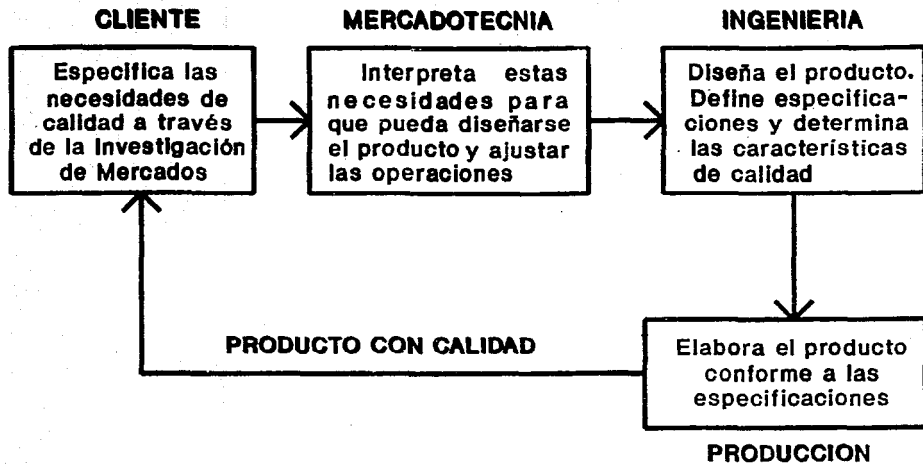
CLIENTE

Especifica las necesidades de calidad a través de la investigación de Mercados

MERCADOTECNIA

Interpreta estas necesidades para que pueda diseñarse el producto y ajustar las operaciones

INGENIERIA

Diseña el producto. Define especificaciones y determina las características de calidad

PRODUCTO CON CALIDAD

Elabora el producto conforme a las especificaciones

PRODUCCION